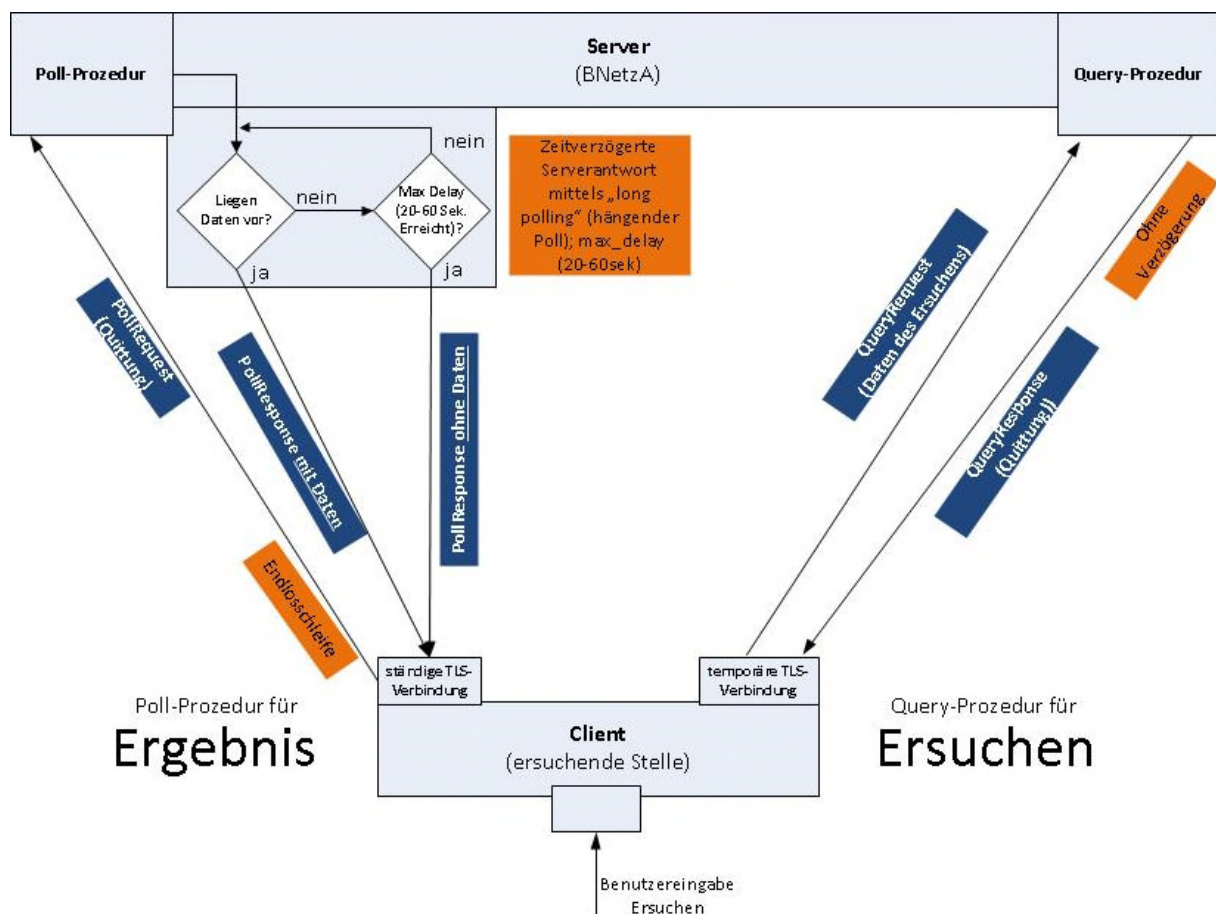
Poll-Prozedur

Server
(BNetzA)

Query-Prozedur

Liegen Daten vor?

nein

Max Delay (20-60 Sek. Erreicht)?

nein

ja

ja

Zeitverzögerte Serverantwort mittels „long polling“ (hängender Poll); max_delay (20-60sek)

PollRequest (Quittung)

PollResponse mit Daten

PollResponse ohne Daten

Endlosschleife

QueryRequest (Daten des Ersuchens)

Ohne Verzögerung

QueryResponse (Quittung))

ständige TLS-Verbindung

temporäre TLS-Verbindung

Poll-Prozedur für
Ergebnis

Client
(ersuchende Stelle)

Query-Prozedur für
Ersuchen

Benutzereingabe Ersuchen